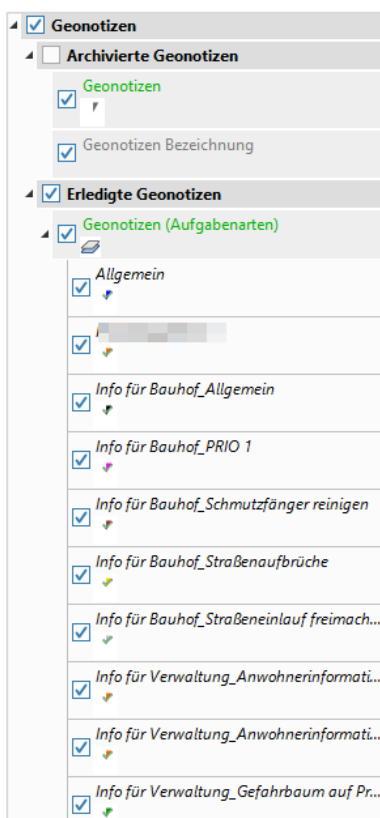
Geonotizen

Archivierte Geonotizen

Geonotizen

Geonotizen Bezeichnung

Erledigte Geonotizen

Geonotizen (Aufgabenarten)

Allgemein

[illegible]

Info für Bauhof_Allgemein

Info für Bauhof_PRIO 1

Info für Bauhof_Schmutzfänger reinigen

Info für Bauhof_Straßenaufbrüche

Info für Bauhof_Straßeneinlauf freimach...

Info für Verwaltung_Anwohnerinformati...

Info für Verwaltung_Anwohnerinformati...

Info für Verwaltung_Gefahrbaum auf Pr...